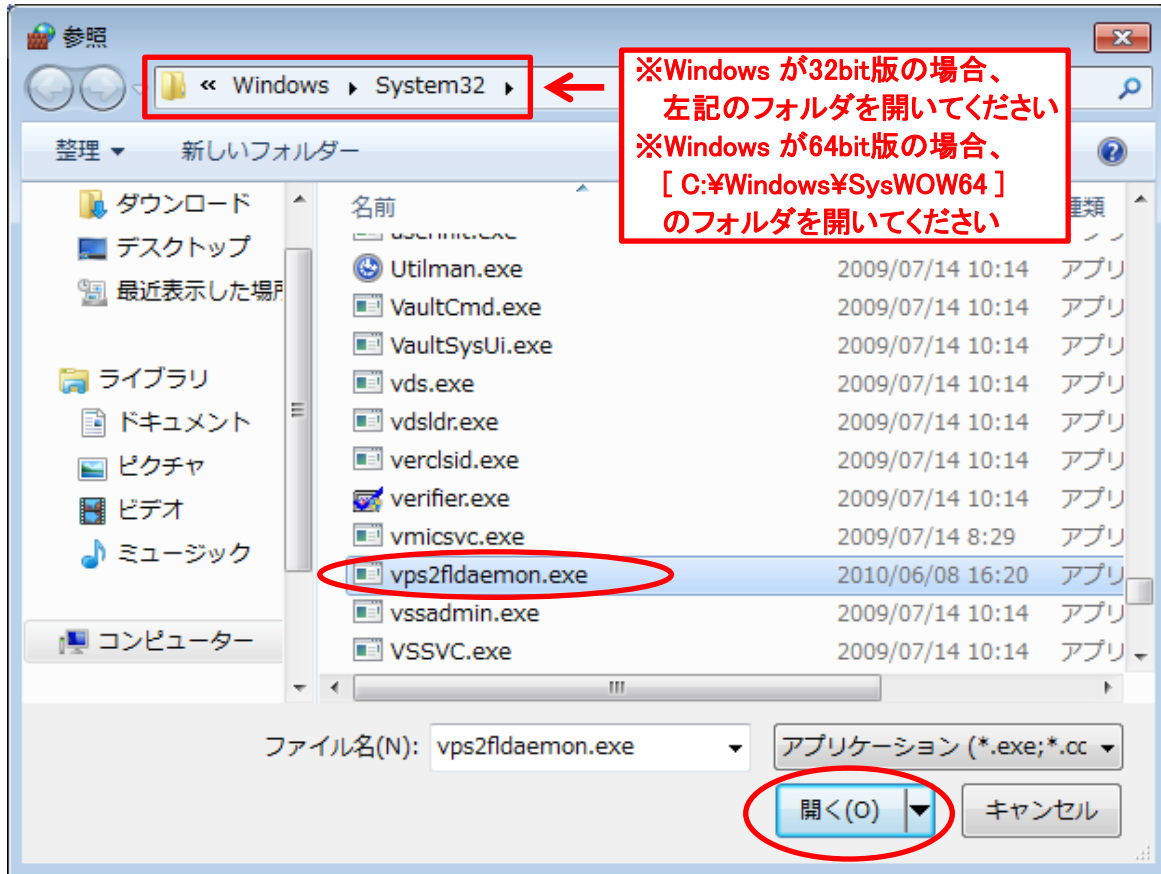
参照

« Windows ▸ System32 ▸

※Windows が32bit版の場合、
左記のフォルダを開いてください
※Windows が64bit版の場合、
［ C:¥Windows¥SysWOW64 ］
のフォルダを開いてください

整理 ▾　新しいフォルダー

ダウンロード
デスクトップ
最近表示した場所
ライブラリ
ドキュメント
ピクチャ
ビデオ
ミュージック
コンピューター

| 名前 | | 種類 |
|---|---|---|
| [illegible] | | |
| Utilman.exe | 2009/07/14 10:14 | アプリ |
| VaultCmd.exe | 2009/07/14 10:14 | アプリ |
| VaultSysUi.exe | 2009/07/14 10:14 | アプリ |
| vds.exe | 2009/07/14 10:14 | アプリ |
| vdsldr.exe | 2009/07/14 10:14 | アプリ |
| verclsid.exe | 2009/07/14 10:14 | アプリ |
| verifier.exe | 2009/07/14 10:14 | アプリ |
| vmicsvc.exe | 2009/07/14 8:29 | アプリ |
| vps2fldaemon.exe | 2010/06/08 16:20 | アプリ |
| vssadmin.exe | 2009/07/14 10:14 | アプリ |
| VSSVC.exe | 2009/07/14 10:14 | アプリ |

ファイル名(N): vps2fldaemon.exe
アプリケーション (*.exe;*.cc

開く(O)　キャンセル